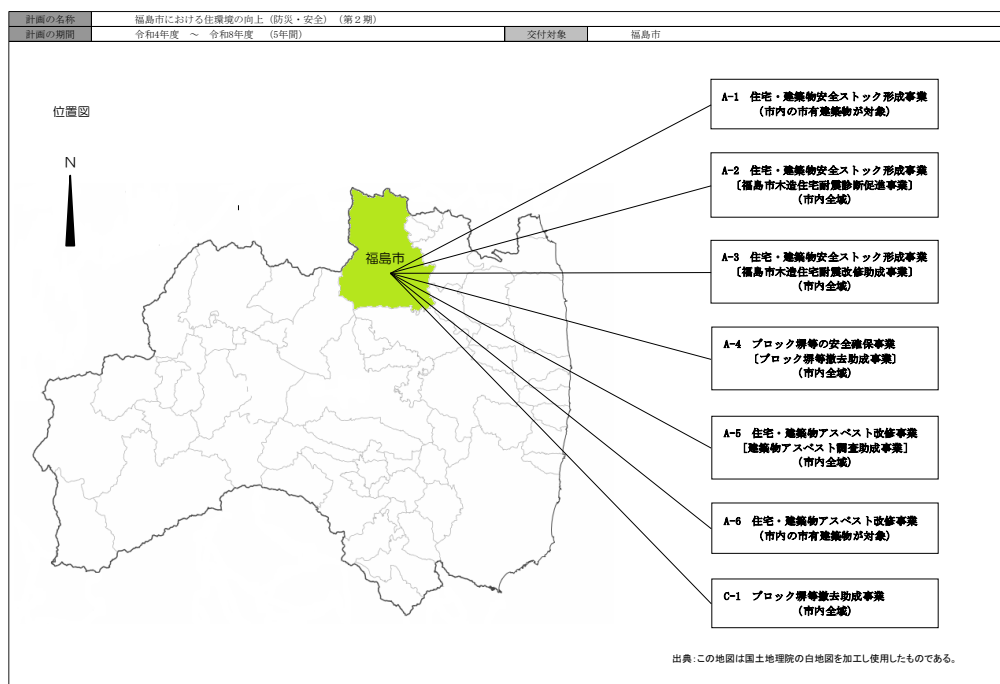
| 計画の名称 | 福島市における住環境の向上（防災・安全）（第２期） | | |
|---|---|---|---|
| 計画の期間 | 令和4年度　～　令和8年度　（5年間） | 交付対象 | 福島市 |

位置図

N

福島市

A-1　住宅・建築物安全ストック形成事業
（市内の市有建築物が対象）

A-2　住宅・建築物安全ストック形成事業
〔福島市木造住宅耐震診断促進事業〕
（市内全域）

A-3　住宅・建築物安全ストック形成事業
〔福島市木造住宅耐震改修助成事業〕
（市内全域）

A-4　ブロック塀等の安全確保事業
〔ブロック塀等撤去助成事業〕
（市内全域）

A-5　住宅・建築物アスベスト改修事業
〔建築物アスベスト調査助成事業〕
（市内全域）

A-6　住宅・建築物アスベスト改修事業
（市内の市有建築物が対象）

C-1　ブロック塀等撤去助成事業
（市内全域）

出典：この地図は国土地理院の白地図を加工し使用したものである。